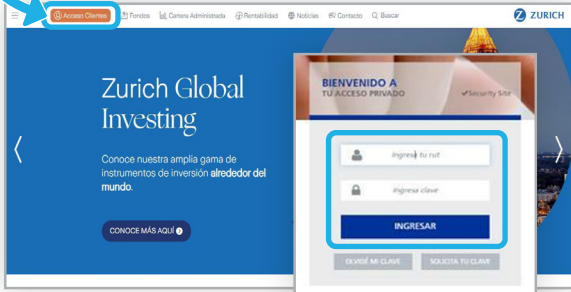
Acceso Clientes Fondos Cartera Administrada Rentabilidad Noticias Contacto Buscar

ZURICH

Zurich Global Investing

Conoce nuestra amplia gama de instrumentos de inversión alrededor del mundo.

CONOCE MÁS AQUÍ

BIENVENIDO A
TU ACCESO PRIVADO
Security Site

Ingresa tu rut

Ingresa clave

INGRESAR

OLVIDÉ MI CLAVE
SOLICITA TU CLAVE